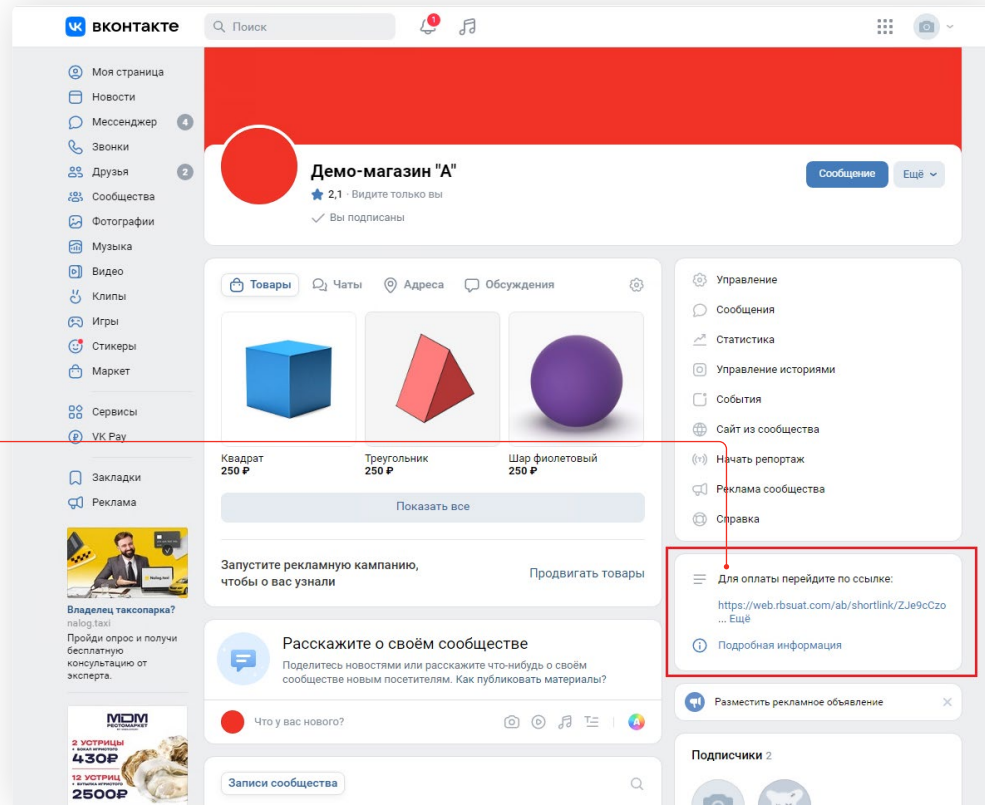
вконтакте

Поиск

1

Моя страница
Новости
Мессенджер 4
Звонки
Друзья 2
Сообщества
Фотографии
Музыка
Видео
Клипы
Игры
Стикеры
Маркет

Сервисы
VK Pay

Закладки
Реклама

Владелец таксопарка?
nalog.taxi
Пройди опрос и получи бесплатную консультацию от эксперта.

MDM
РЕСТОМАРКЕТ
2 УСТРИЦЫ
430₽
12 УСТРИЦ
2500₽

Демо-магазин "А"
2,1 · Видите только вы
Вы подписаны

Сообщение
Ещё

Товары
Чаты
Адреса
Обсуждения

Квадрат
250 ₽
Треугольник
250 ₽
Шар фиолетовый
250 ₽

Показать все

Запустите рекламную кампанию, чтобы о вас узнали
Продвигать товары

Расскажите о своём сообществе
Поделитесь новостями или расскажите что-нибудь о своём сообществе новым посетителям. Как публиковать материалы?

Что у вас нового?

Записи сообщества

Управление
Сообщения
Статистика
Управление историями
События
Сайт из сообщества
Начать репортаж
Реклама сообщества
Справка

Для оплаты перейдите по ссылке:
https://web.rbsuat.com/ab/shortlink/ZJe9cCzo
... Ещё
Подробная информация

Разместить рекламное объявление

Подписчики 2